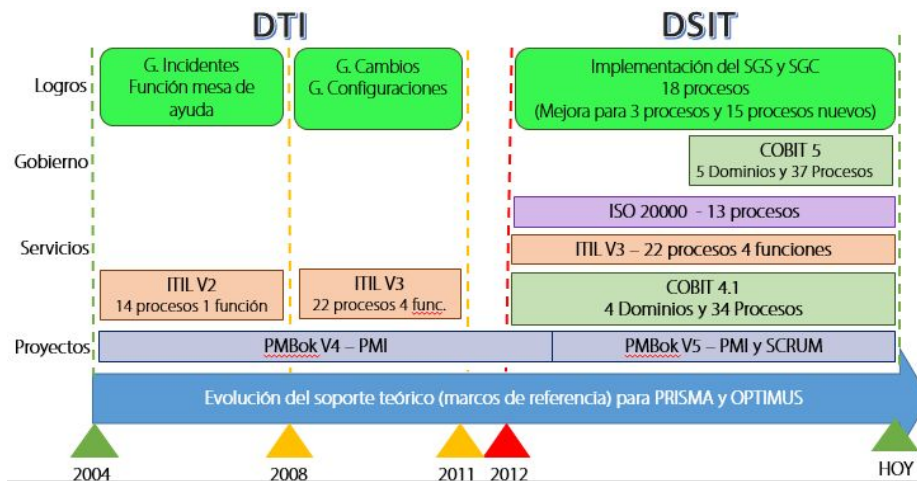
DTI

DSIT

Logros

G. Incidentes Función mesa de ayuda

G. Cambios G. Configuraciones

Implementación del SGS y SGC 18 procesos (Mejora para 3 procesos y 15 procesos nuevos)

Gobierno

COBIT 5 5 Dominios y 37 Procesos

ISO 20000 - 13 procesos

Servicios

ITIL V3 – 22 procesos 4 funciones

ITIL V2 14 procesos 1 función

ITIL V3 22 procesos 4 func.

COBIT 4.1 4 Dominios y 34 Procesos

Proyectos

PMBok V4 – PMI

PMBok V5 – PMI y SCRUM

Evolución del soporte teórico (marcos de referencia) para PRISMA y OPTIMUS

2004

2008

2011

2012

HOY